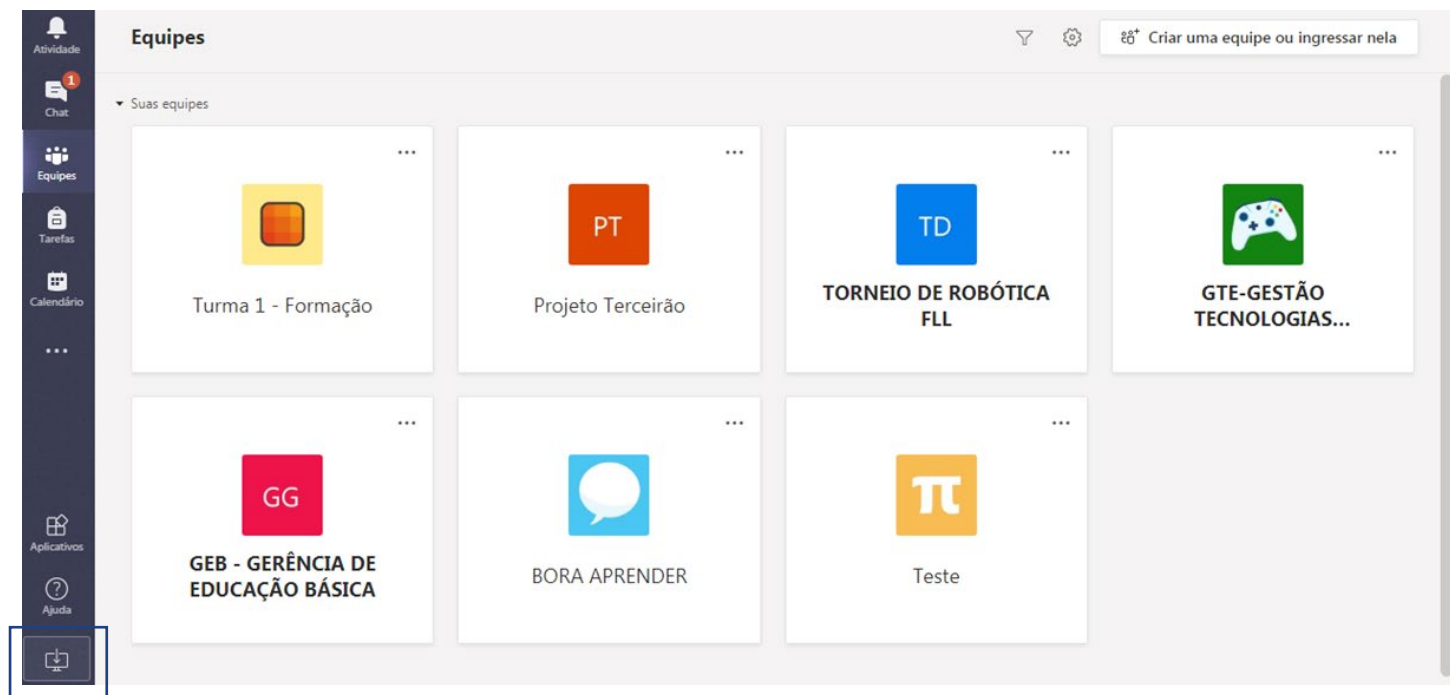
Atividade

1
Chat

Equipes

Tarefas

Calendário

...

Aplicativos

Ajuda

Equipes

Criar uma equipe ou ingressar nela

Suas equipes

...
Turma 1 - Formação

...
PT
Projeto Terceirão

...
TD
TORNEIO DE ROBÓTICA FLL

...
GTE-GESTÃO TECNOLOGIAS...

...
GG
GEB - GERÊNCIA DE EDUCAÇÃO BÁSICA

...
BORA APRENDER

...
π
Teste